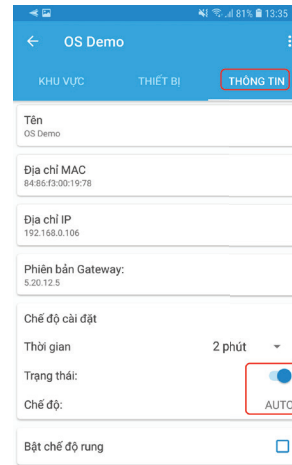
81% 13:35

OS Demo

KHU VỰC
THIẾT BỊ
THÔNG TIN

Tên
OS Demo

Địa chỉ MAC
84:86:f3:00:19:78

Địa chỉ IP
192.168.0.106

Phiên bản Gateway:
5.20.12.5

Chế độ cài đặt

Thời gian
2 phút

Trạng thái:

Chế độ:
AUTO

Bật chế độ rung